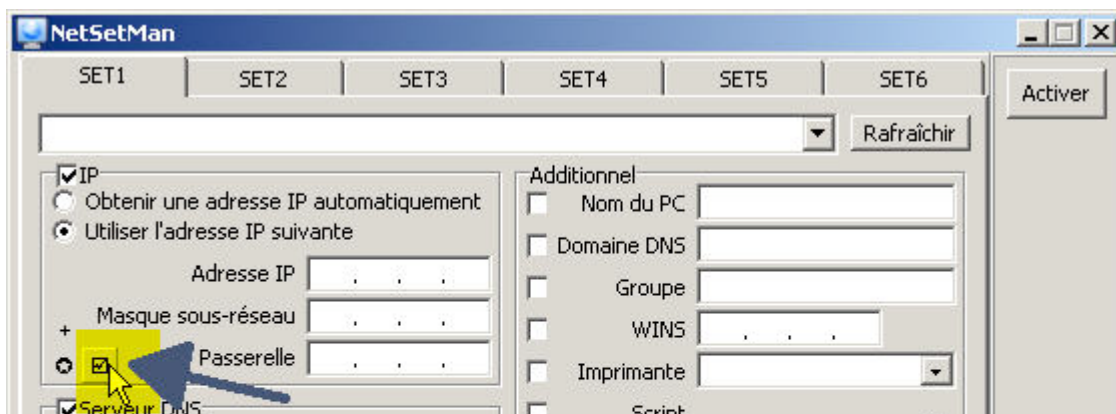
NetSetMan

SET1 SET2 SET3 SET4 SET5 SET6

Activer

Rafraîchir

IP
Obtenir une adresse IP automatiquement
Utiliser l'adresse IP suivante
Adresse IP . . .
Masque sous-réseau . . .
+
Passerelle . . .
Serveur DNS

Additionnel
Nom du PC
Domaine DNS
Groupe
WINS . . .
Imprimante
Script